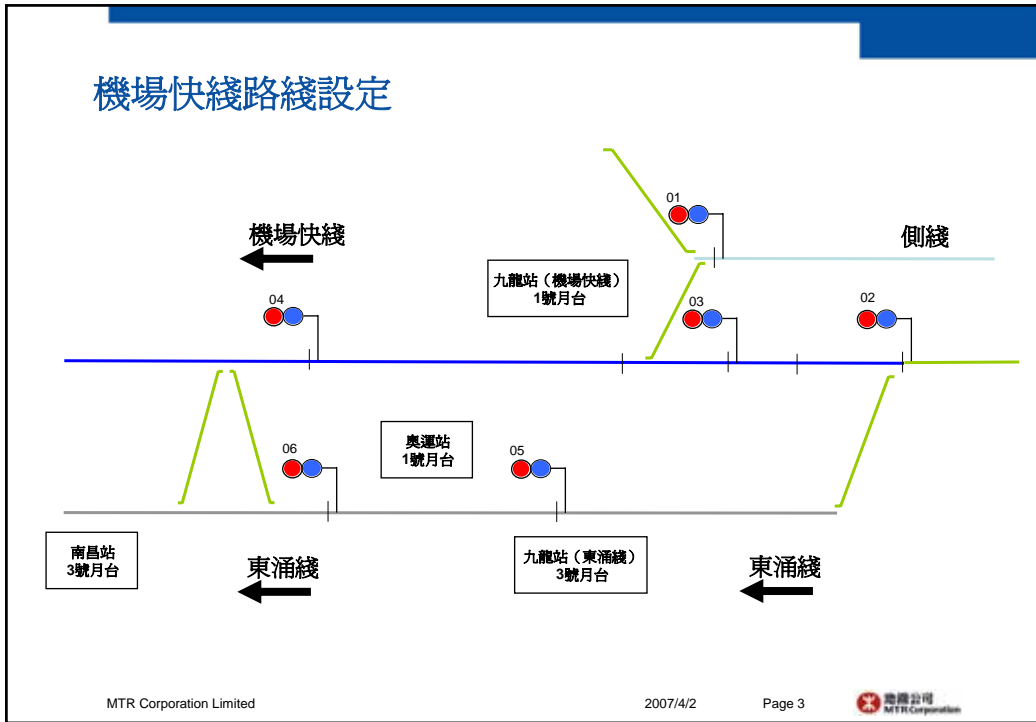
機場快綫路綫設定

01

機場快綫

側綫

九龍站（機場快綫）
1號月台

04

03

02

06

奧運站
1號月台

05

南昌站
3號月台

東涌綫

九龍站（東涌綫）
3號月台

東涌綫

MTR Corporation Limited

2007/4/2

Page 3

地鐵公司
MTR Corporation